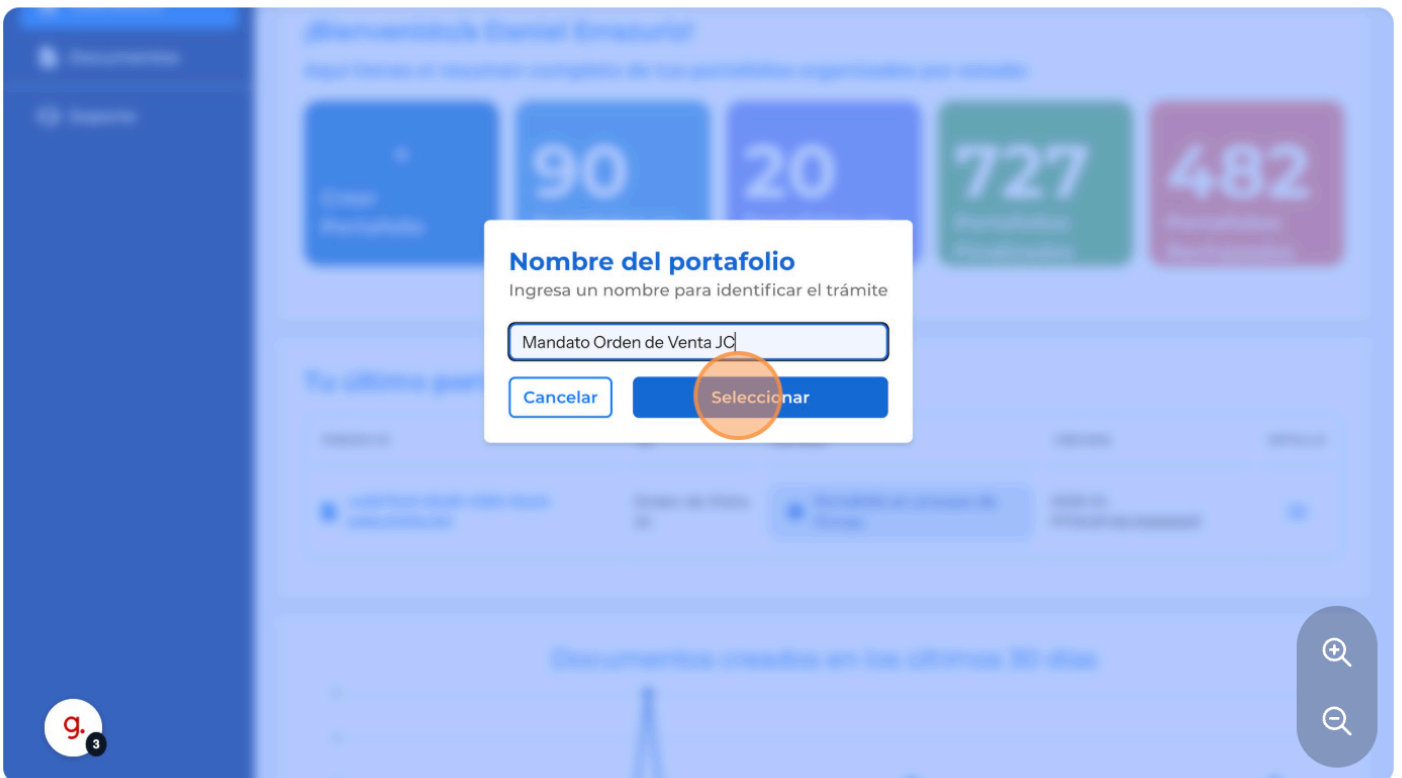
Documentos

Soporte

¡Bienvenido/a Daniel Errazuriz!

Aquí tienes el resumen completo de tus portafolios organizados por estado.

+
Crear Portafolio

90

20

727
Portafolios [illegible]

482
Portafolios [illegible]

Nombre del portafolio

Ingresa un nombre para identificar el trámite

Mandato Orden de Venta JC

Cancelar

Seleccionar

Tu último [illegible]

Documentos creados en los últimos 30 días

g.
3